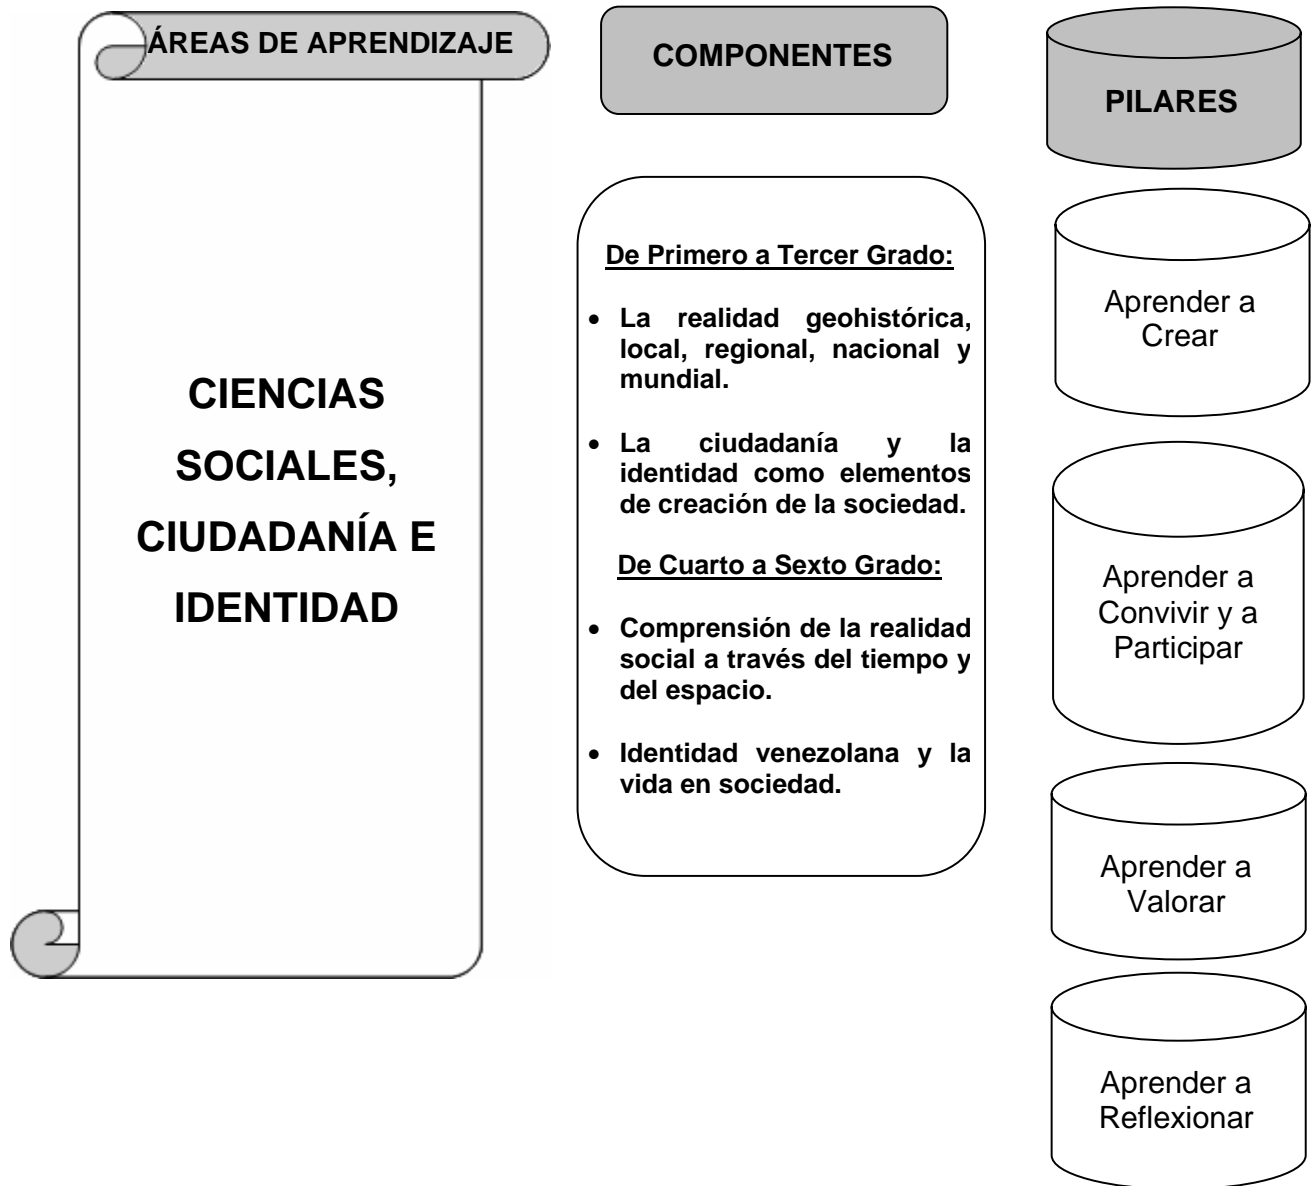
ÁREAS DE APRENDIZAJE

CIENCIAS SOCIALES, CIUDADANÍA E IDENTIDAD

COMPONENTES

De Primero a Tercer Grado:

- La realidad geohistórica, local, regional, nacional y mundial.
- La ciudadanía y la identidad como elementos de creación de la sociedad.

De Cuarto a Sexto Grado:

- Comprensión de la realidad social a través del tiempo y del espacio.
- Identidad venezolana y la vida en sociedad.

PILARES

Aprender a Crear

Aprender a Convivir y a Participar

Aprender a Valorar

Aprender a Reflexionar